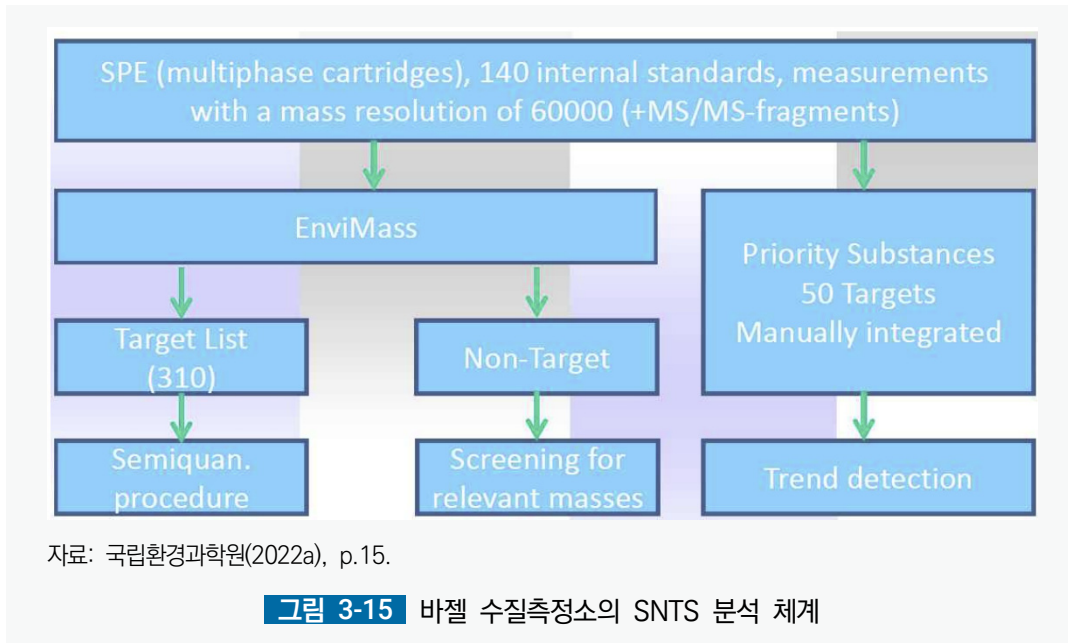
SPE (multiphase cartridges), 140 internal standards, measurements with a mass resolution of 60000 (+MS/MS-fragments)

EnviMass

Priority Substances
50 Targets
Manually integrated

Target List
(310)

Non-Target

Semiquan.
procedure

Screening for
relevant masses

Trend detection

자료: 국립환경과학원(2022a), p.15.

그림 3-15 바젤 수질측정소의 SNTS 분석 체계